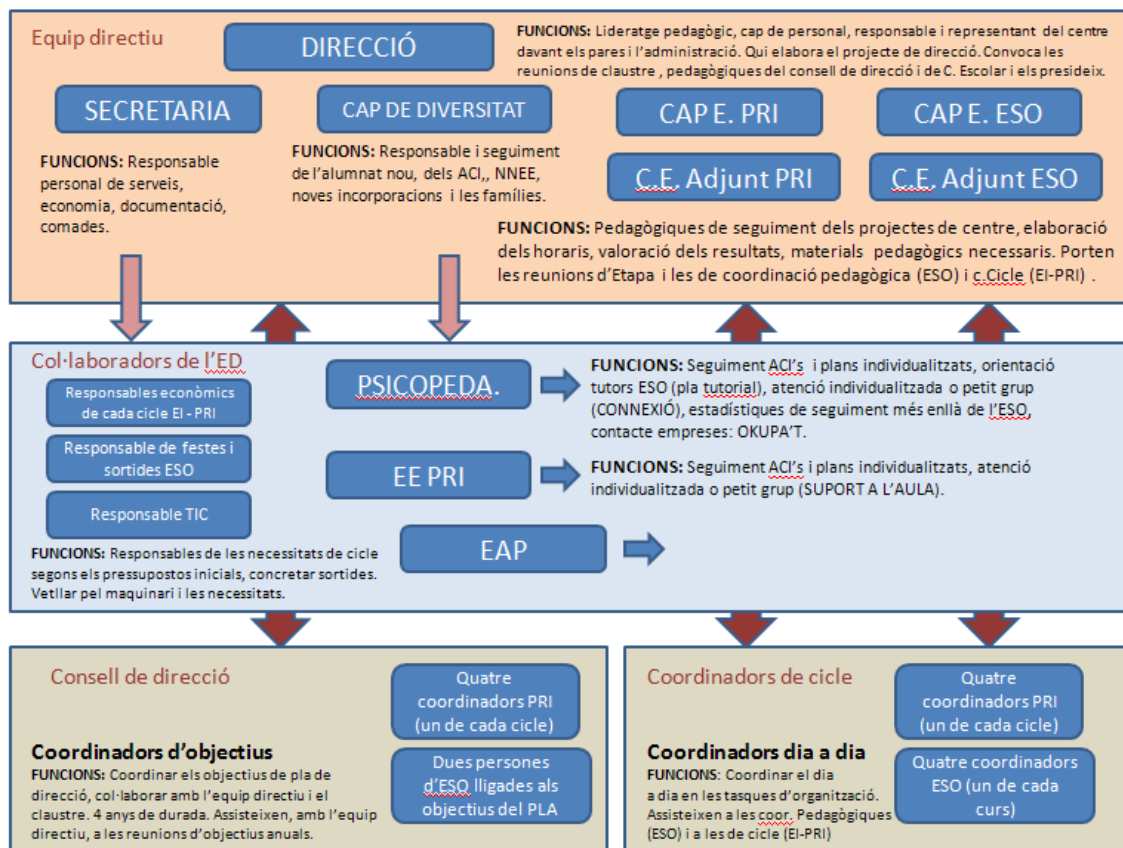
Equip directiu

DIRECCIÓ

FUNCIONS: Lideratge pedagògic, cap de personal, responsable i representant del centre davant els pares i l'administració. Qui elabora el projecte de direcció. Convoca les reunions de claustre , pedagògiques del consell de direcció i de C. Escolar i els presideix.

SECRETARIA

FUNCIONS: Responsable personal de serveis, economia, documentació, comades.

CAP DE DIVERSITAT

FUNCIONS: Responsable i seguiment de l'alumnat nou, dels ACI,, NNEE, noves incorporacions i les famílies.

CAP E. PRI

CAP E. ESO

C.E. Adjunt PRI

C.E. Adjunt ESO

FUNCIONS: Pedagògiques de seguiment dels projectes de centre, elaboració dels horaris, valoració dels resultats, materials pedagògics necessaris. Porten les reunions d'Etapa i les de coordinació pedagògica (ESO) i c.Cicle (EI-PRI) .

Col·laboradors de l'ED

Responsables econòmics de cada cicle EI - PRI

Responsable de festes i sortides ESO

Responsable TIC

FUNCIONS: Responsables de les necessitats de cicle segons els pressupostos inicials, concretar sortides. Vetllar pel maquinari i les necessitats.

PSICOPEDA.

FUNCIONS: Seguiment ACI's i plans individualitzats, orientació tutors ESO (pla tutorial), atenció individualitzada o petit grup (CONNEXIÓ), estadístiques de seguiment més enllà de l'ESO, contacte empreses: OKUPA'T.

EE PRI

FUNCIONS: Seguiment ACI's i plans individualitzats, atenció individualitzada o petit grup (SUPORT A L'AULA).

EAP

Consell de direcció

Quatre coordinadors PRI (un de cada cicle)

Dues persones d'ESO lligades als objectius del PLA

Coordinadors d'objectius

FUNCIONS: Coordinar els objectius de pla de direcció, col·laborar amb l'equip directiu i el claustre. 4 anys de durada. Assisteixen, amb l'equip directiu, a les reunions d'objectius anuals.

Coordinadors de cicle

Quatre coordinadors PRI (un de cada cicle)

Quatre coordinadors ESO (un de cada curs)

Coordinadors dia a dia

FUNCIONS: Coordinar el dia a dia en les tasques d'organització. Assisteixen a les coor. Pedagògiques (ESO) i a les de cicle (EI-PRI)